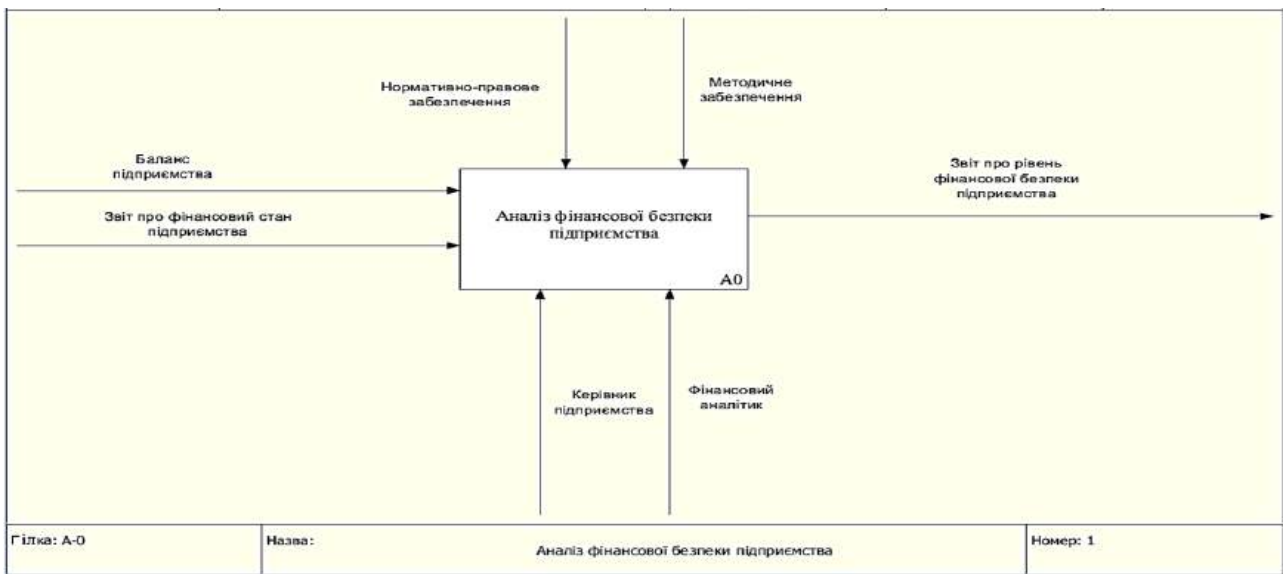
Нормативно-правове забезпечення

Методичне забезпечення

Баланс підприємства

Звіт про фінансовий стан підприємства

Аналіз фінансової безпеки підприємства

A0

Звіт про рівень фінансової безпеки підприємства

Керівник підприємства

Фінансовий аналітик

| Гілка: А-0 | Назва: Аналіз фінансової безпеки підприємства | Номер: 1 |
|---|---|---|